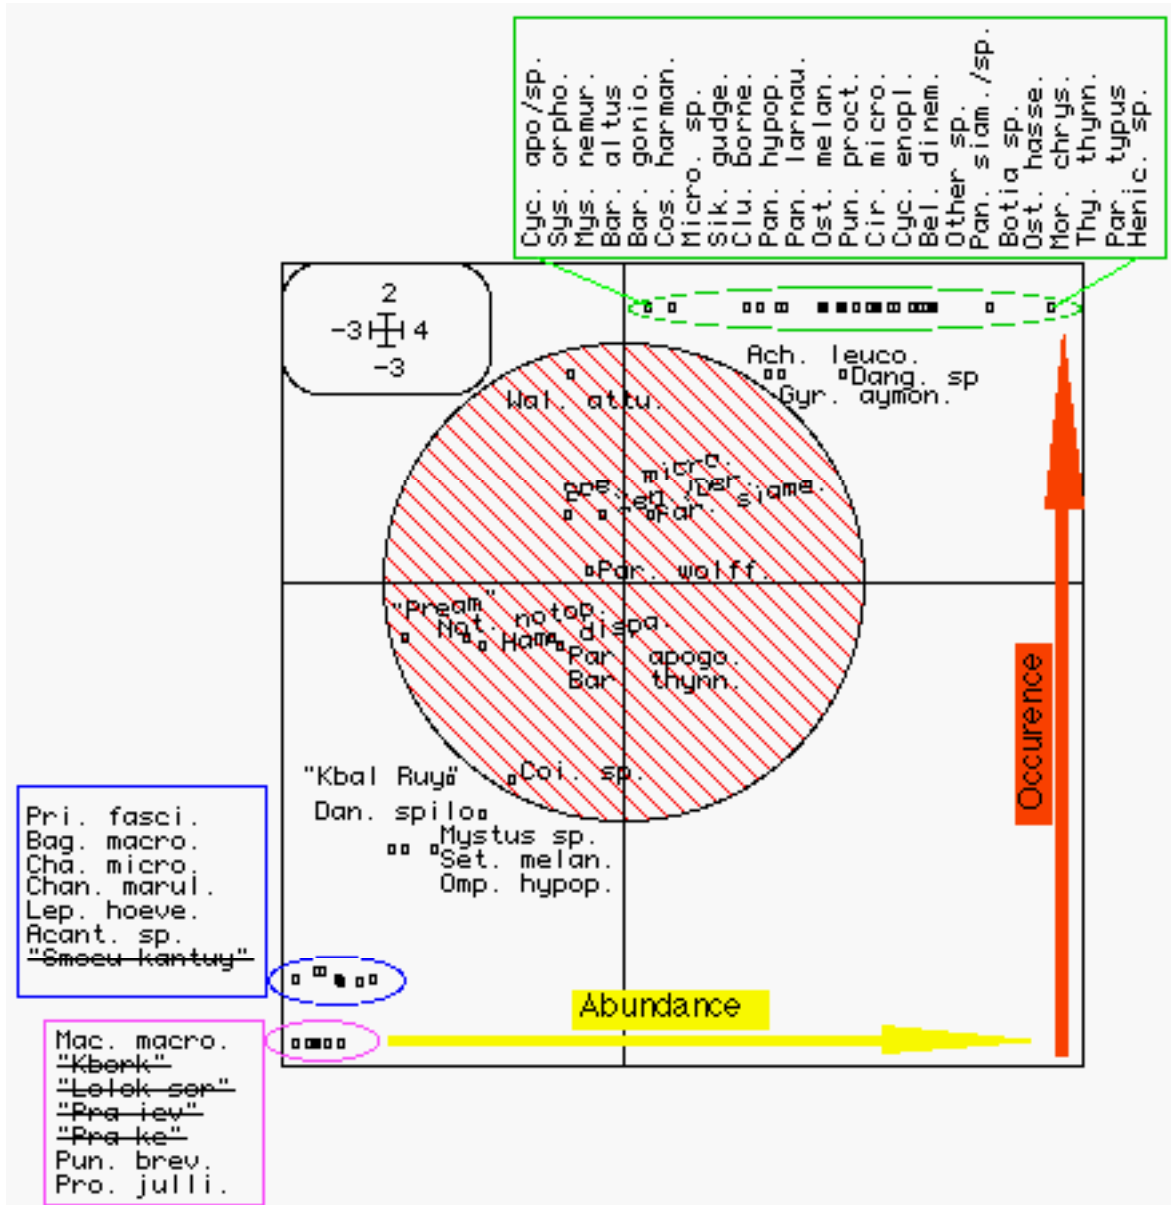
Cyc. apo/sp.
Sys. orpho.
Mys. nemur.
Bar. altus
Bar. gonio.
Cos. harman.
Micro. sp.
Sik. gudge.
Clu. borne.
Pan. hypop.
Pan. larnau.
Ost. melan.
Pun. proct.
Cir. micro.
Cyc. enopl.
Bel. dinem.
Other sp.
Pan. siam./sp.
Botia sp.
Ost. hasse.
Mor. chrys.
Thy. thynn.
Par. typus
Henic. sp.

2
-3 4
-3

Ach. leuco.
Dang. sp
Gyr. aymon.

Wal. attu.

micro.
ope. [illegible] siame.
Par.

Par. wolff.

"Pream"
Not. notop.
Ham. dispa.
Par. apogo.
Bar. thynn.

"Kbal Ruy"
Coi. sp.
Dan. spilo
Mystus sp.
Set. melan.
Omp. hypop.

Pri. fasci.
Bag. macro.
Cha. micro.
Chan. marul.
Lep. hoeve.
Acant. sp.
"Smoeu kantuy"

Abundance

Occurence

Mac. macro.
"Kbork"
"Lolok sor"
"Pra iev"
"Pra ke"
Pun. brev.
Pro. julli.